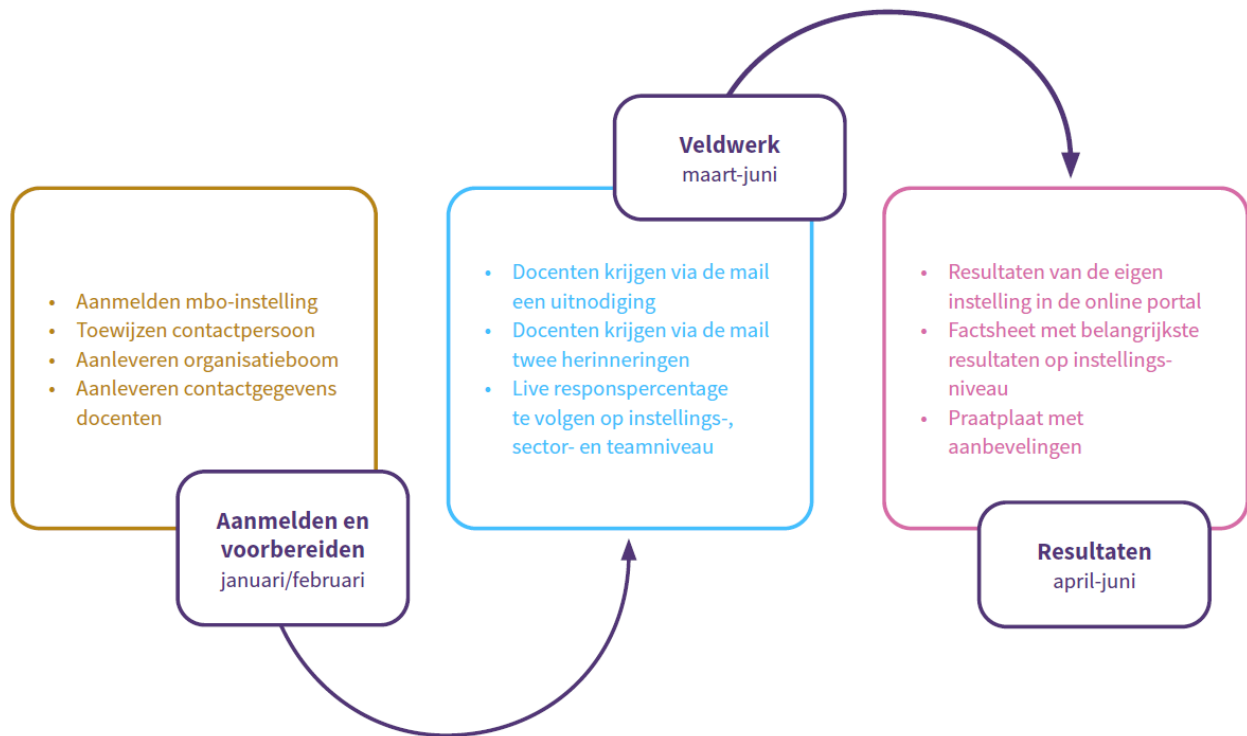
- Aanmelden mbo-instelling
- Toewijzen contactpersoon
- Aanleveren organisatieboom
- Aanleveren contactgegevens docenten

**Aanmelden en voorbereiden**
januari/februari

**Veldwerk**
maart-juni

- Docenten krijgen via de mail een uitnodiging
- Docenten krijgen via de mail twee herinneringen
- Live responspercentage te volgen op instellings-, sector- en teamniveau

- Resultaten van de eigen instelling in de online portal
- Factsheet met belangrijkste resultaten op instellingsniveau
- Praatplaat met aanbevelingen

**Resultaten**
april-juni